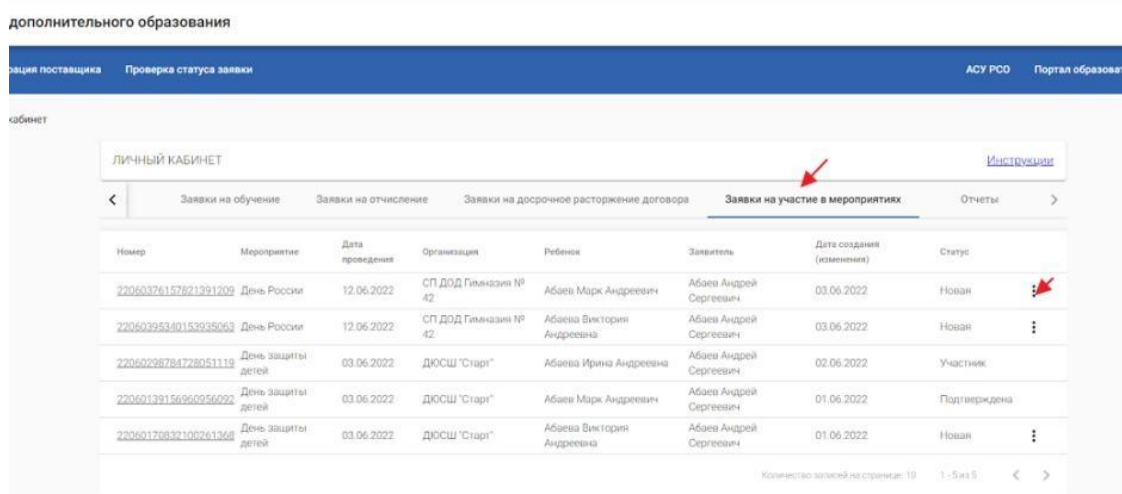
дополнительного образования

рация поставщика Проверка статуса заявки АСУ РСО Портал образова

кабинет

ЛИЧНЫЙ КАБИНЕТ Инструкции

< Заявки на обучение Заявки на отчисление Заявки на досрочное расторжение договора Заявки на участие в мероприятиях Отчеты >

| Номер | Мероприятие | Дата проведения | Организация | Ребенок | Заявитель | Дата создания (изменения) | Статус |
|---|---|---|---|---|---|---|---|
| 22060376157821391209 | День России | 12.06.2022 | СП ДОД Гимназия № 42 | Абаев Марк Андреевич | Абаев Андрей Сергеевич | 03.06.2022 | Новая |
| 22060395340153935063 | День России | 12.06.2022 | СП ДОД Гимназия № 42 | Абаева Виктория Андреевна | Абаев Андрей Сергеевич | 03.06.2022 | Новая |
| 22060298784728051119 | День защиты детей | 03.06.2022 | ДЮСШ "Старт" | Абаева Ирина Андреевна | Абаев Андрей Сергеевич | 02.06.2022 | Участник |
| 22060139156960956092 | День защиты детей | 03.06.2022 | ДЮСШ "Старт" | Абаев Марк Андреевич | Абаев Андрей Сергеевич | 01.06.2022 | Подтверждена |
| 22060170832100261368 | День защиты детей | 03.06.2022 | ДЮСШ "Старт" | Абаева Виктория Андреевна | Абаев Андрей Сергеевич | 01.06.2022 | Новая |

Количество записей на странице: 10 1 - 5 из 5 < >